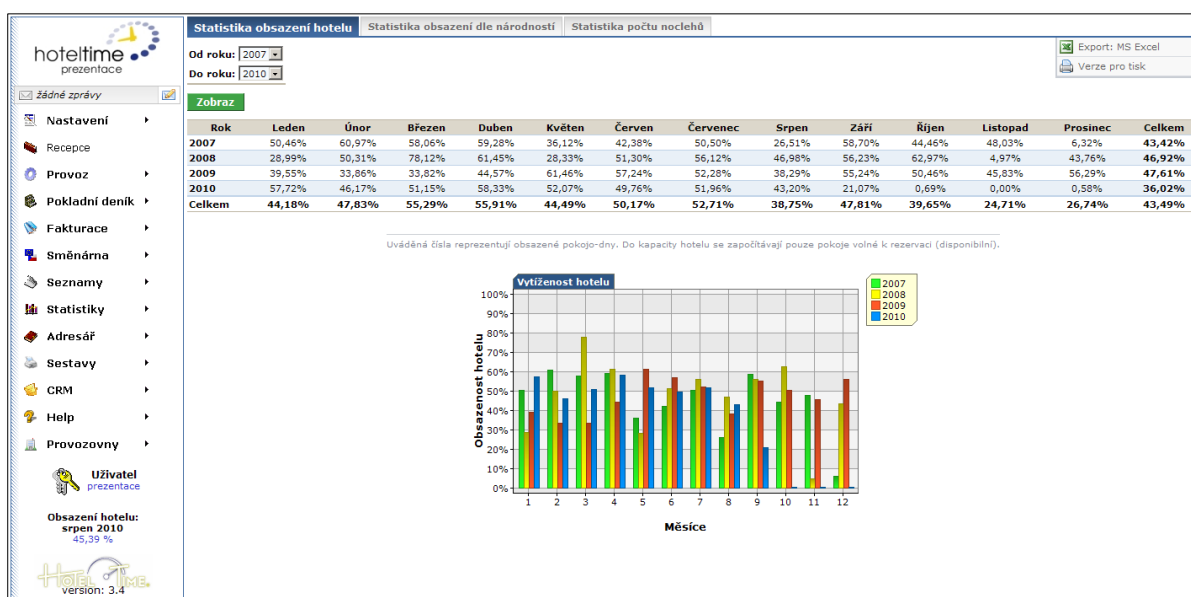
hoteltime
prezentace

žádné zprávy

Nastavení
Recepce
Provoz
Pokladní deník
Fakturace
Směnárna
Seznamy
Statistiky
Adresář
Sestavy
CRM
Help
Provozovny

Uživatel
prezentace

Obsazení hotelu:
srpen 2010
45,39 %

HOTEL TIME
version: 3.4

Statistika obsazení hotelu | Statistika obsazení dle národností | Statistika počtu nocleh

Od roku: 2007
Do roku: 2010

Zobraz

Export: MS Excel
Verze pro tisk

| Rok | Leden | Únor | Březen | Duben | Květen | Červen | Červenec | Srpen | Září | Říjen | Listopad | Prosinec | Celkem |
|---|---|---|---|---|---|---|---|---|---|---|---|---|---|
| 2007 | 50,46% | 60,97% | 58,06% | 59,28% | 36,12% | 42,38% | 50,50% | 26,51% | 58,70% | 44,46% | 48,03% | 6,32% | 43,42% |
| 2008 | 28,99% | 50,31% | 78,12% | 61,45% | 28,33% | 51,30% | 56,12% | 46,98% | 56,23% | 62,97% | 4,97% | 43,76% | 46,92% |
| 2009 | 39,55% | 33,86% | 33,82% | 44,57% | 61,46% | 57,24% | 52,28% | 38,29% | 55,24% | 50,46% | 45,83% | 56,29% | 47,61% |
| 2010 | 57,72% | 46,17% | 51,15% | 58,33% | 52,07% | 49,76% | 51,96% | 43,20% | 21,07% | 0,69% | 0,00% | 0,58% | 36,02% |
| Celkem | 44,18% | 47,83% | 55,29% | 55,91% | 44,49% | 50,17% | 52,71% | 38,75% | 47,81% | 39,65% | 24,71% | 26,74% | 43,49% |

Uváděná čísla reprezentují obsazené pokojo-dny. Do kapacity hotelu se započítávají pouze pokoje volné k rezervaci (disponibilní).

Vytíženost hotelu
100%
90%
80%
70%
60%
50%
40%
30%
20%
10%
0%
Obsazenost hotelu
1 2 3 4 5 6 7 8 9 10 11 12
Měsíce
2007
2008
2009
2010